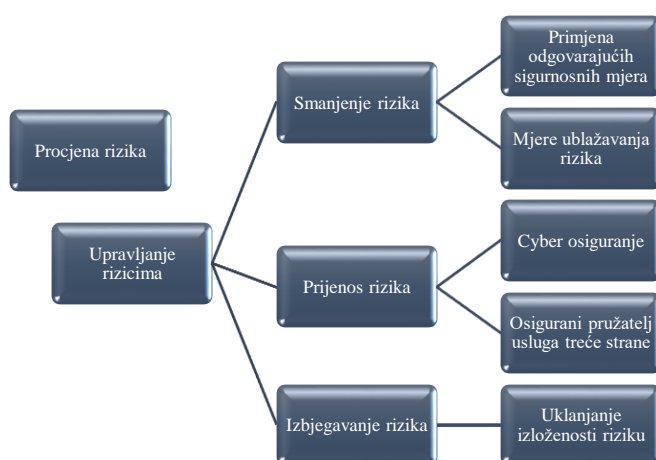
Procjena rizika

Upravljanje rizicima

Smanjenje rizika

Primjena odgovarajućih sigurnosnih mjera

Mjere ublažavanja rizika

Prijenos rizika

Cyber osiguranje

Osigurani pružatelj usluga treće strane

Izbjegavanje rizika

Uklanjanje izloženosti riziku